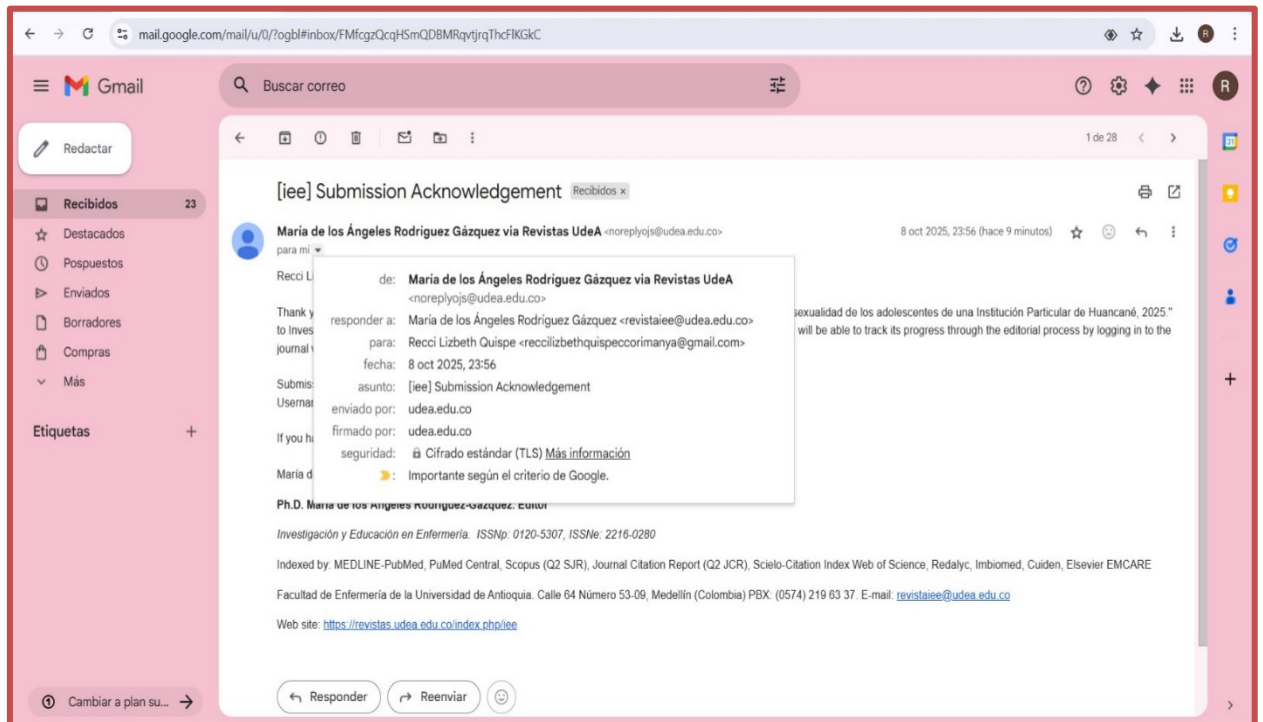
mail.google.com/mail/u/0/?ogbl#inbox/FMfcgzQcqHSmQDBMRqvtjrqThcFlKGkC

Gmail

Buscar correo

Redactar

Recibidos 23
Destacados
Pospuestos
Enviados
Borradores
Compras
Más

Etiquetas +

Cambiar a plan su...

1 de 28

[iee] Submission Acknowledgement Recibidos ×

María de los Ángeles Rodríguez Gázquez via Revistas UdeA <noreplyojs@udea.edu.co>
para mí

8 oct 2025, 23:56 (hace 9 minutos)

Recci Li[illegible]

Thank y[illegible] sexualidad de los adolescentes de una Institución Particular de Huancané, 2025." to Inves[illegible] will be able to track its progress through the editorial process by logging in to the journal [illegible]

Submis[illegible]
Usernar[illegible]

If you ha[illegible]

María d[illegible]

de: María de los Ángeles Rodríguez Gázquez via Revistas UdeA <noreplyojs@udea.edu.co>
responder a: María de los Ángeles Rodríguez Gázquez <revistaiee@udea.edu.co>
para: Recci Lizbeth Quispe <reccilizbethquispeccorimanya@gmail.com>
fecha: 8 oct 2025, 23:56
asunto: [iee] Submission Acknowledgement
enviado por: udea.edu.co
firmado por: udea.edu.co
seguridad: Cifrado estándar (TLS) Más información
: Importante según el criterio de Google.

Ph.D. María de los Ángeles Rodríguez-Gázquez. Editor

Investigación y Educación en Enfermería. ISSNp: 0120-5307, ISSNe: 2216-0280

Indexed by: MEDLINE-PubMed, PuMed Central, Scopus (Q2 SJR), Journal Citation Report (Q2 JCR), Scielo-Citation Index Web of Science, Redalyc, Imbiomed, Cuiden, Elsevier EMCARE

Facultad de Enfermería de la Universidad de Antioquia. Calle 64 Número 53-09, Medellín (Colombia) PBX: (0574) 219 63 37. E-mail: revistaiee@udea.edu.co

Web site: https://revistas.udea.edu.co/index.php/iee

Responder Reenviar